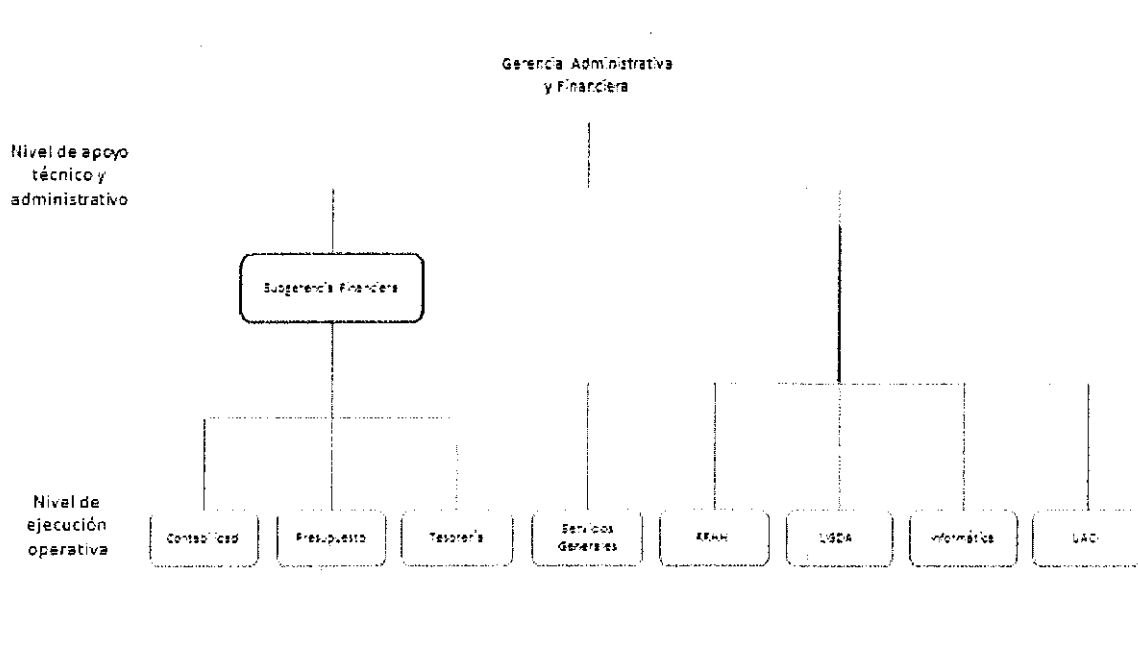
Gerencia Administrativa y Financiera

Nivel de apoyo técnico y administrativo

Subgerencia Financiera

Nivel de ejecución operativa

Contabilidad

Presupuesto

Tesorería

Servicios Generales

RRHH

USDA

Informática

UACI